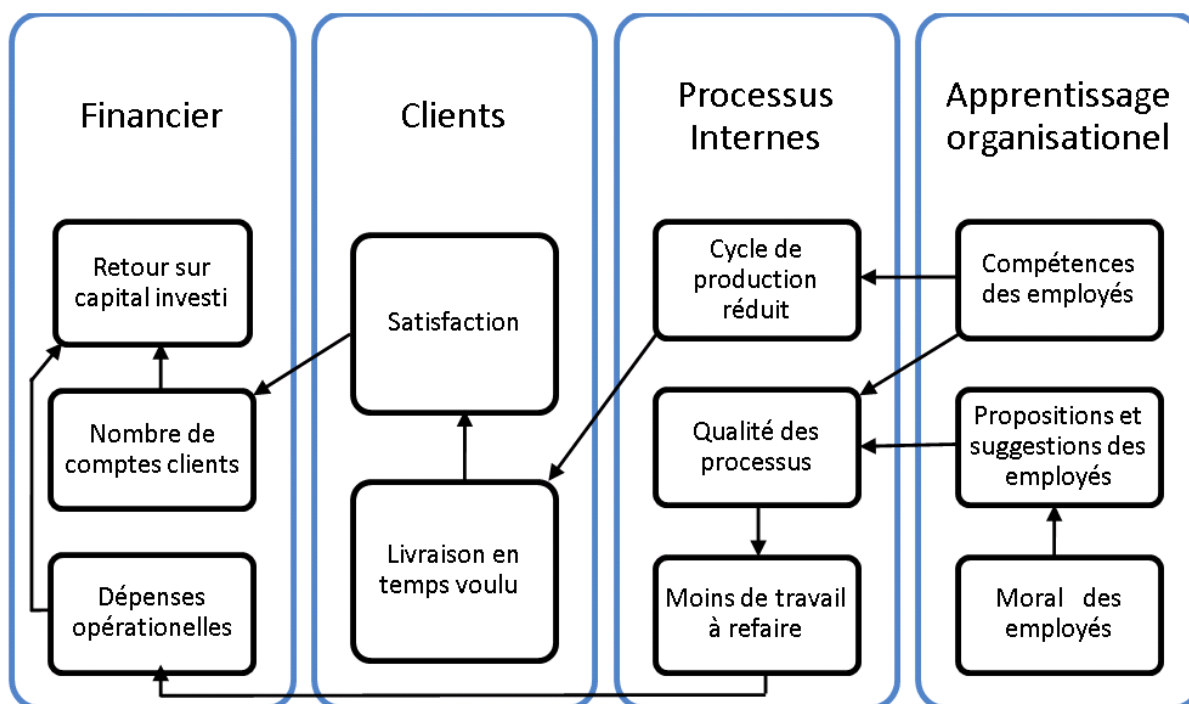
Financier

Retour sur capital investi

Nombre de comptes clients

Dépenses opérationelles

Clients

Satisfaction

Livraison en temps voulu

Processus Internes

Cycle de production réduit

Qualité des processus

Moins de travail à refaire

Apprentissage organisationel

Compétences des employés

Propositions et suggestions des employés

Moral des employés